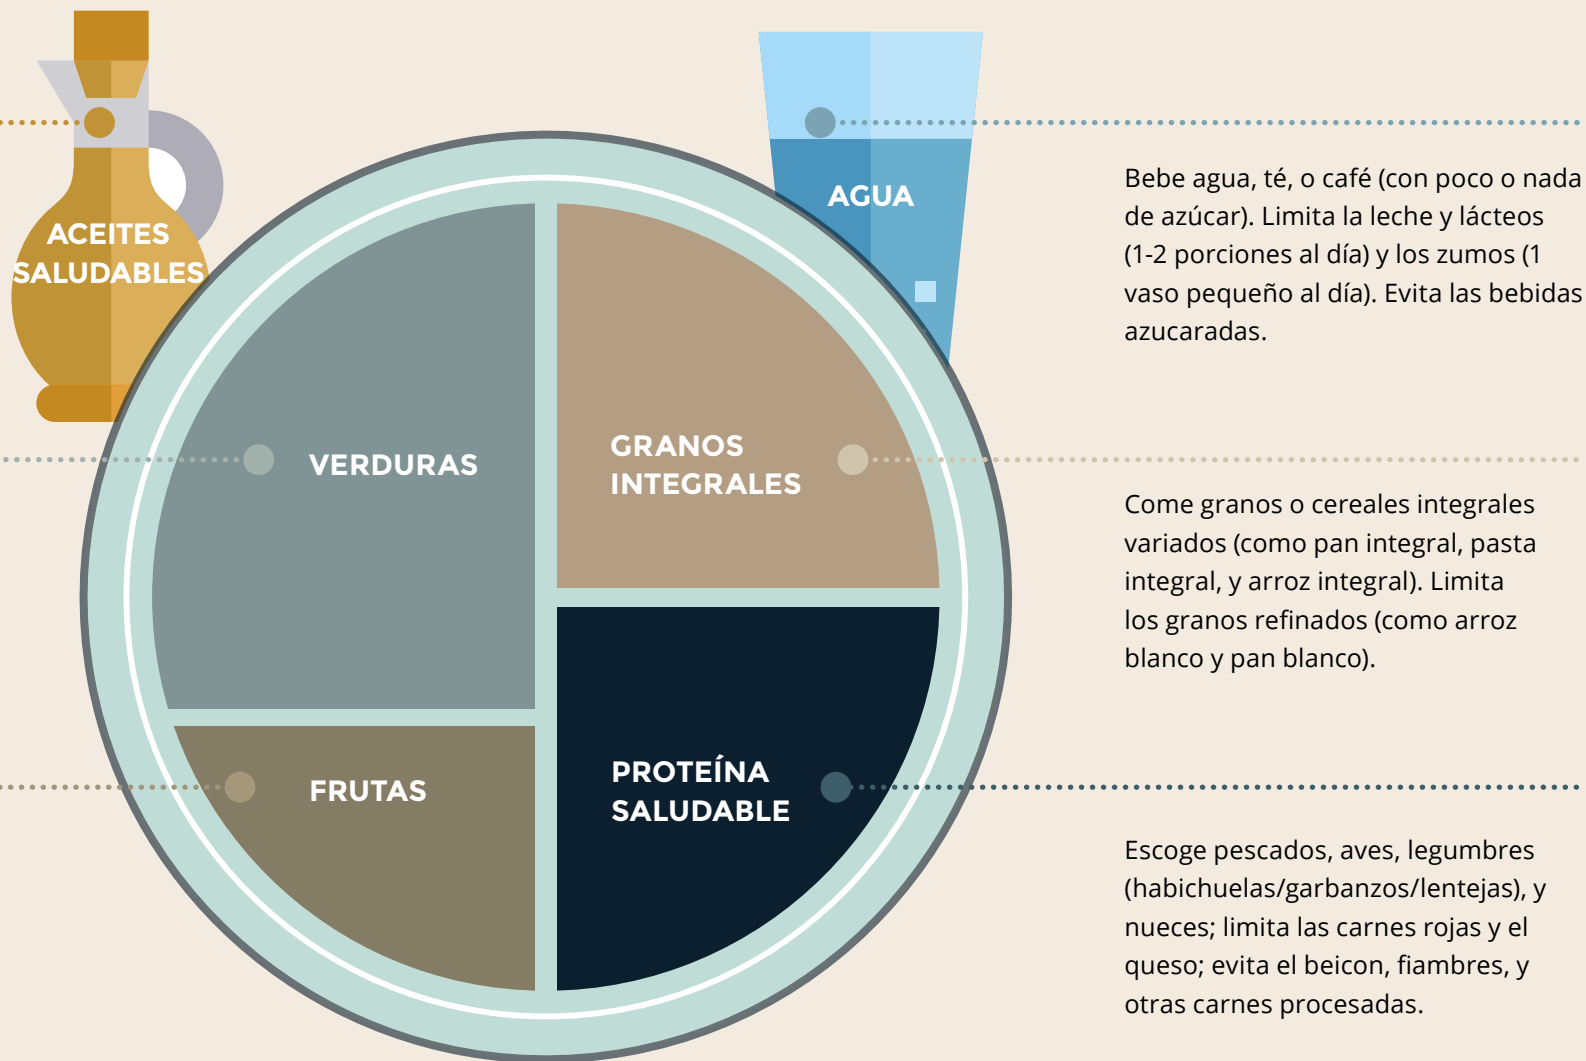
ACEITES SALUDABLES

AGUA

VERDURAS

GRANOS INTEGRALES

FRUTAS

PROTEÍNA SALUDABLE

Bebe agua, té, o café (con poco o nada de azúcar). Limita la leche y lácteos (1-2 porciones al día) y los zumos (1 vaso pequeño al día). Evita las bebidas azucaradas.

Come granos o cereales integrales variados (como pan integral, pasta integral, y arroz integral). Limita los granos refinados (como arroz blanco y pan blanco).

Escoge pescados, aves, legumbres (habichuelas/garbanzos/lentejas), y nueces; limita las carnes rojas y el queso; evita el beicon, fiambres, y otras carnes procesadas.